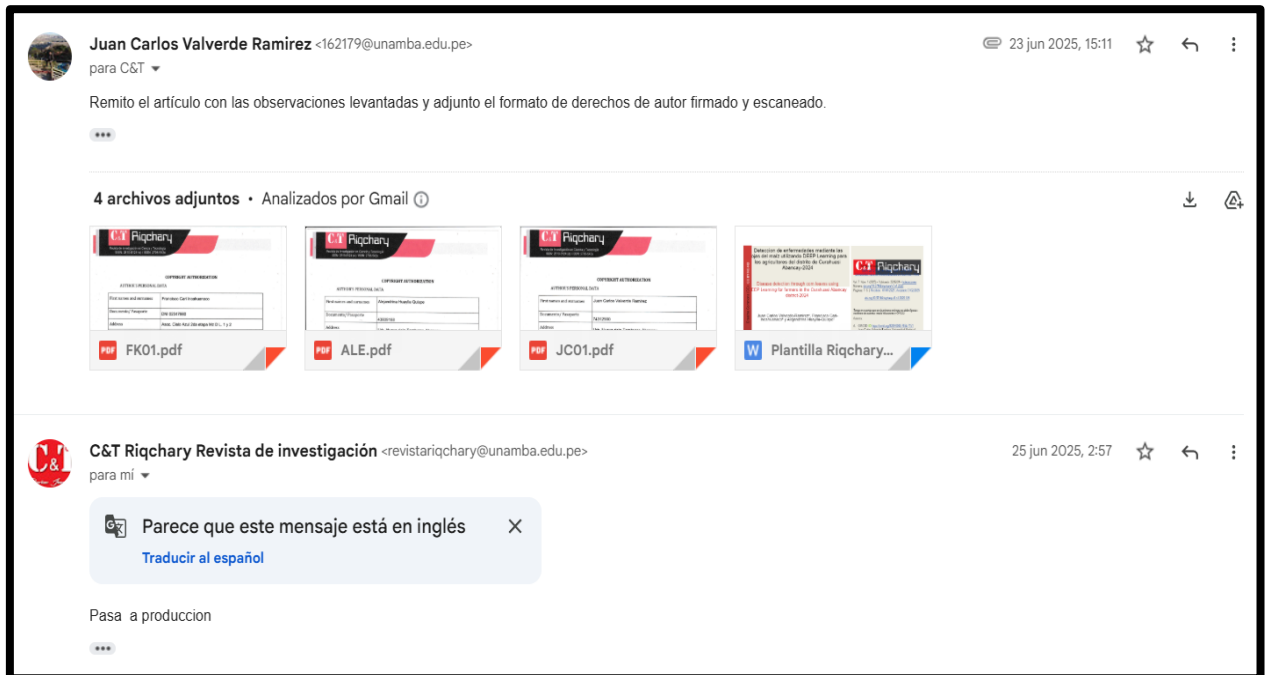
Juan Carlos Valverde Ramirez <162179@unamba.edu.pe>
para C&T

23 jun 2025, 15:11

Remito el artículo con las observaciones levantadas y adjunto el formato de derechos de autor firmado y escaneado.

4 archivos adjuntos • Analizados por Gmail

C&T Riqchary
COPYRIGHT AUTHORIZATION
AUTHOR'S PERSONAL DATA
First names and surnames: Francisco Carlí Inca...
Document type / Passport: DNI
Address: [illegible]

FK01.pdf

C&T Riqchary
COPYRIGHT AUTHORIZATION
AUTHOR'S PERSONAL DATA
First names and surnames: Alejandrina Huarilla Quispe

ALE.pdf

C&T Riqchary
COPYRIGHT AUTHORIZATION
AUTHOR'S PERSONAL DATA
First names and surnames: Juan Carlos Valverde Ramirez

JC01.pdf

Detección de enfermedades mediante las hojas del maíz utilizando DEEP Learning para los agricultores del distrito de Curahuasi-Abancay-2024
C&T Riqchary
Disease detection through corn leaves using DEEP Learning for farmers in the Curahuasi-Abancay district-2024

Plantilla Riqchary...

C&T Riqchary Revista de investigación <revistariqchary@unamba.edu.pe>
para mí

25 jun 2025, 2:57

Parece que este mensaje está en inglés
Traducir al español

Pasa a produccion